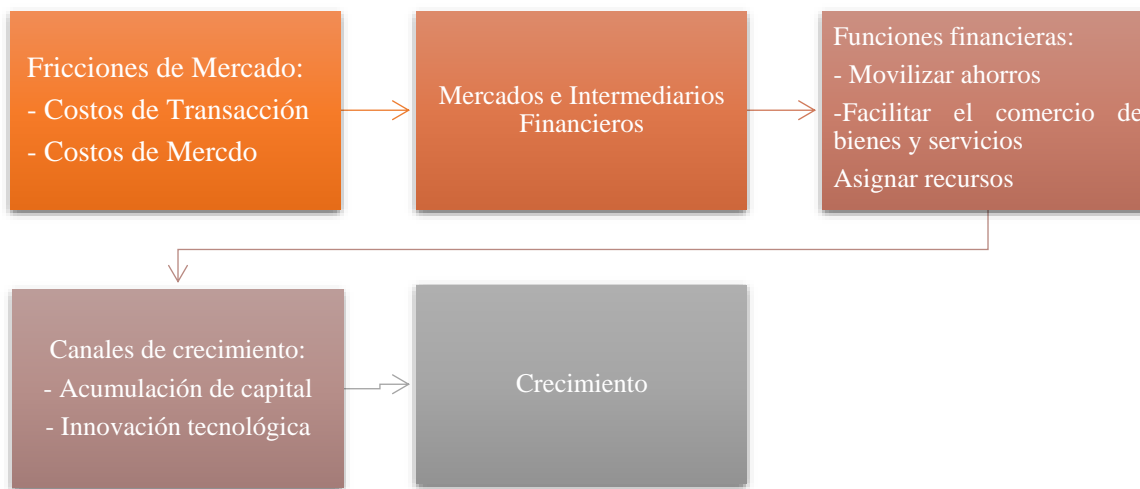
Fricciones de Mercado:
- Costos de Transacción
- Costos de Mercdo

Mercados e Intermediarios Financieros

Funciones financieras:
- Movilizar ahorros
-Facilitar el comercio de bienes y servicios
Asignar recursos

Canales de crecimiento:
- Acumulación de capital
- Innovación tecnológica

Crecimiento